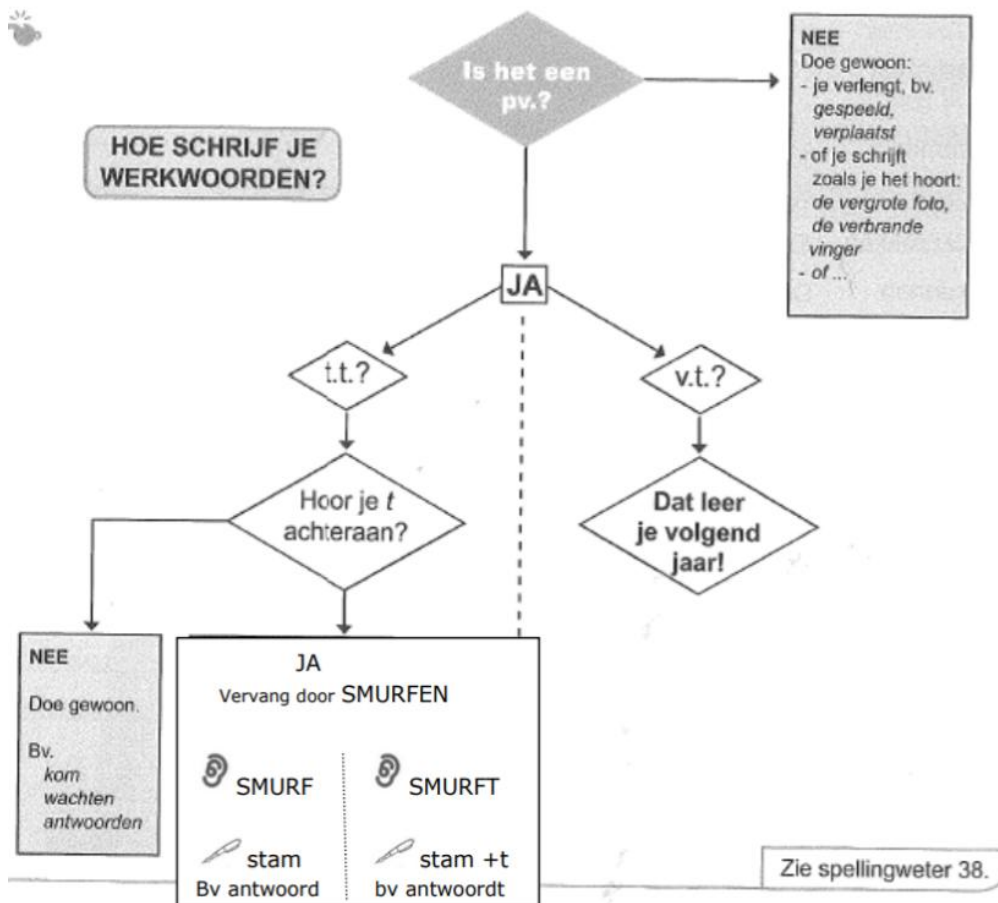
HOE SCHRIJF JE WERKWOORDEN?

Is het een pv.?

NEE
Doe gewoon:
- je verlengt, bv. gespeeld, verplaatst
- of je schrijft zoals je het hoort: de vergrote foto, de verbrande vinger
- of ...

JA

t.t.?

v.t.?

Hoor je t achteraan?

Dat leer je volgend jaar!

NEE

Doe gewoon.

Bv.
kom
wachten
antwoorden

JA
Vervang door SMURFEN

SMURF

stam
Bv antwoord

SMURFT

stam +t
bv antwoordt

Zie spellingweter 38.